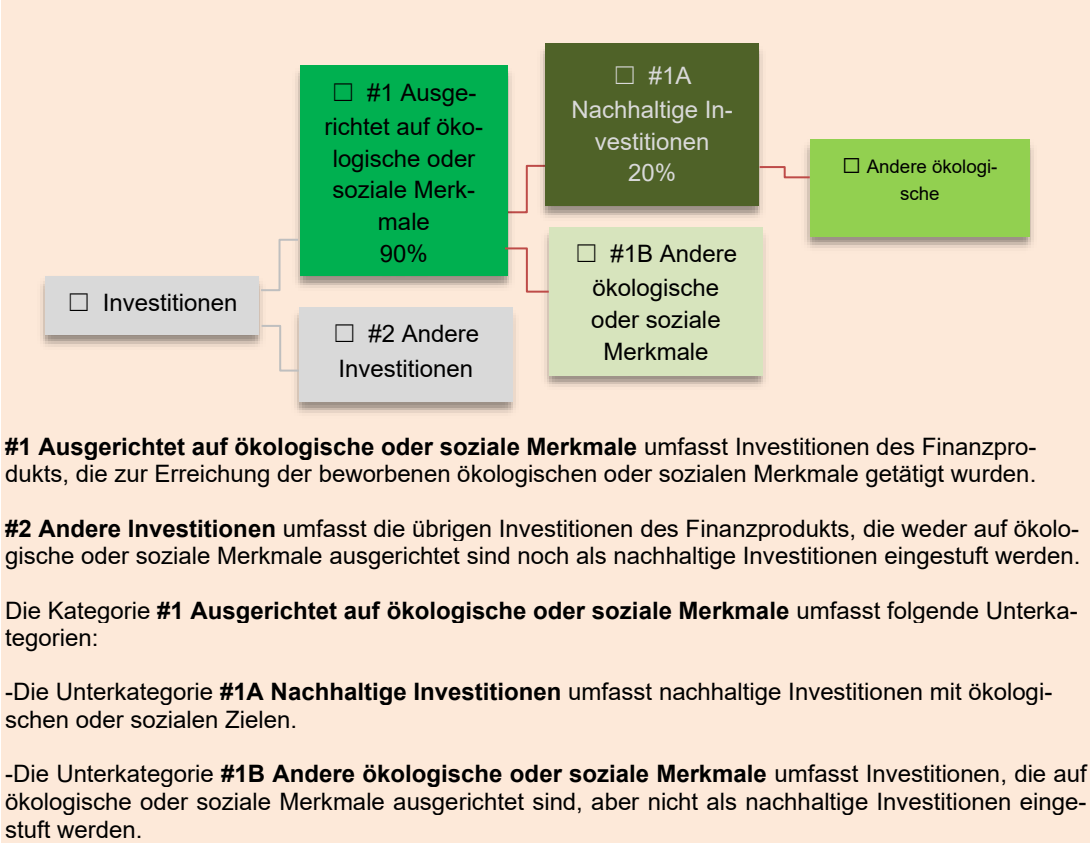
☐ Investitionen

☐ #1 Ausgerichtet auf ökologische oder soziale Merkmale 90%

☐ #2 Andere Investitionen

☐ #1A Nachhaltige Investitionen 20%

☐ #1B Andere ökologische oder soziale Merkmale

☐ Andere ökologische

**#1 Ausgerichtet auf ökologische oder soziale Merkmale** umfasst Investitionen des Finanzprodukts, die zur Erreichung der beworbenen ökologischen oder sozialen Merkmale getätigt wurden.

**#2 Andere Investitionen** umfasst die übrigen Investitionen des Finanzprodukts, die weder auf ökologische oder soziale Merkmale ausgerichtet sind noch als nachhaltige Investitionen eingestuft werden.

Die Kategorie **#1 Ausgerichtet auf ökologische oder soziale Merkmale** umfasst folgende Unterkategorien:

-Die Unterkategorie **#1A Nachhaltige Investitionen** umfasst nachhaltige Investitionen mit ökologischen oder sozialen Zielen.

-Die Unterkategorie **#1B Andere ökologische oder soziale Merkmale** umfasst Investitionen, die auf ökologische oder soziale Merkmale ausgerichtet sind, aber nicht als nachhaltige Investitionen eingestuft werden.